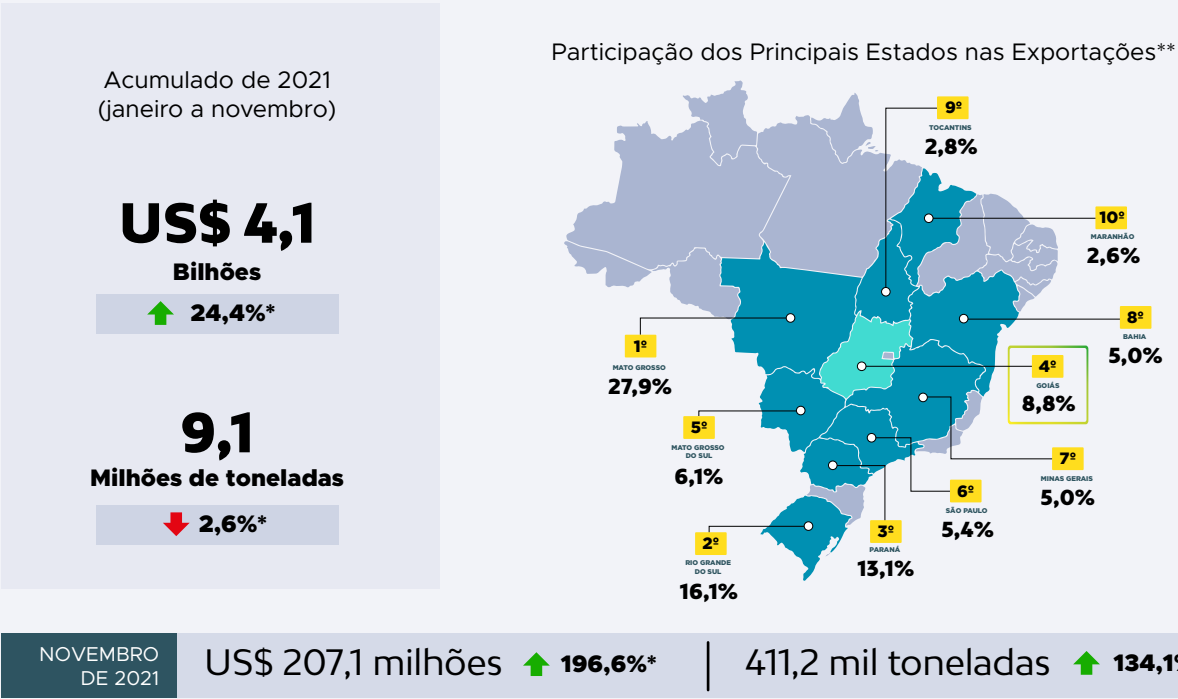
Acumulado de 2021
(janeiro a novembro)

US$ 4,1
Bilhões

24,4%*

9,1
Milhões de toneladas

2,6%*

Participação dos Principais Estados nas Exportações**

9º
TOCANTINS
2,8%

10º
MARANHÃO
2,6%

8º
BAHIA
5,0%

4º
GOIÁS
8,8%

1º
MATO GROSSO
27,9%

5º
MATO GROSSO DO SUL
6,1%

7º
MINAS GERAIS
5,0%

6º
SÃO PAULO
5,4%

3º
PARANÁ
13,1%

2º
RIO GRANDE DO SUL
16,1%

NOVEMBRO DE 2021

US$ 207,1 milhões 196,6%*

411,2 mil toneladas 134,1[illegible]